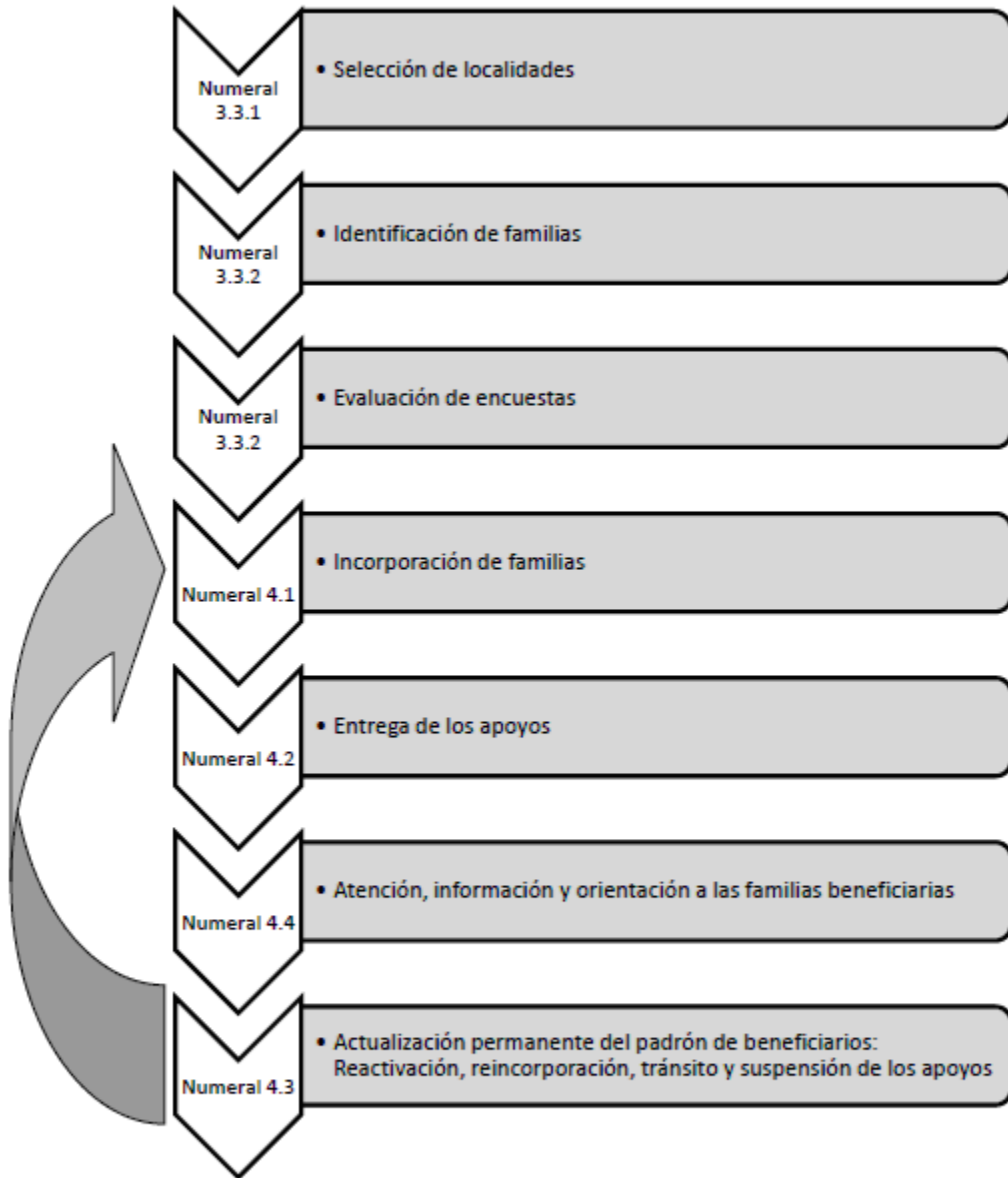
Numeral 3.3.1

• Selección de localidades

Numeral 3.3.2

• Identificación de familias

Numeral 3.3.2

• Evaluación de encuestas

Numeral 4.1

• Incorporación de familias

Numeral 4.2

• Entrega de los apoyos

Numeral 4.4

• Atención, información y orientación a las familias beneficiarias

Numeral 4.3

• Actualización permanente del padrón de beneficiarios: Reactivación, reincorporación, tránsito y suspensión de los apoyos